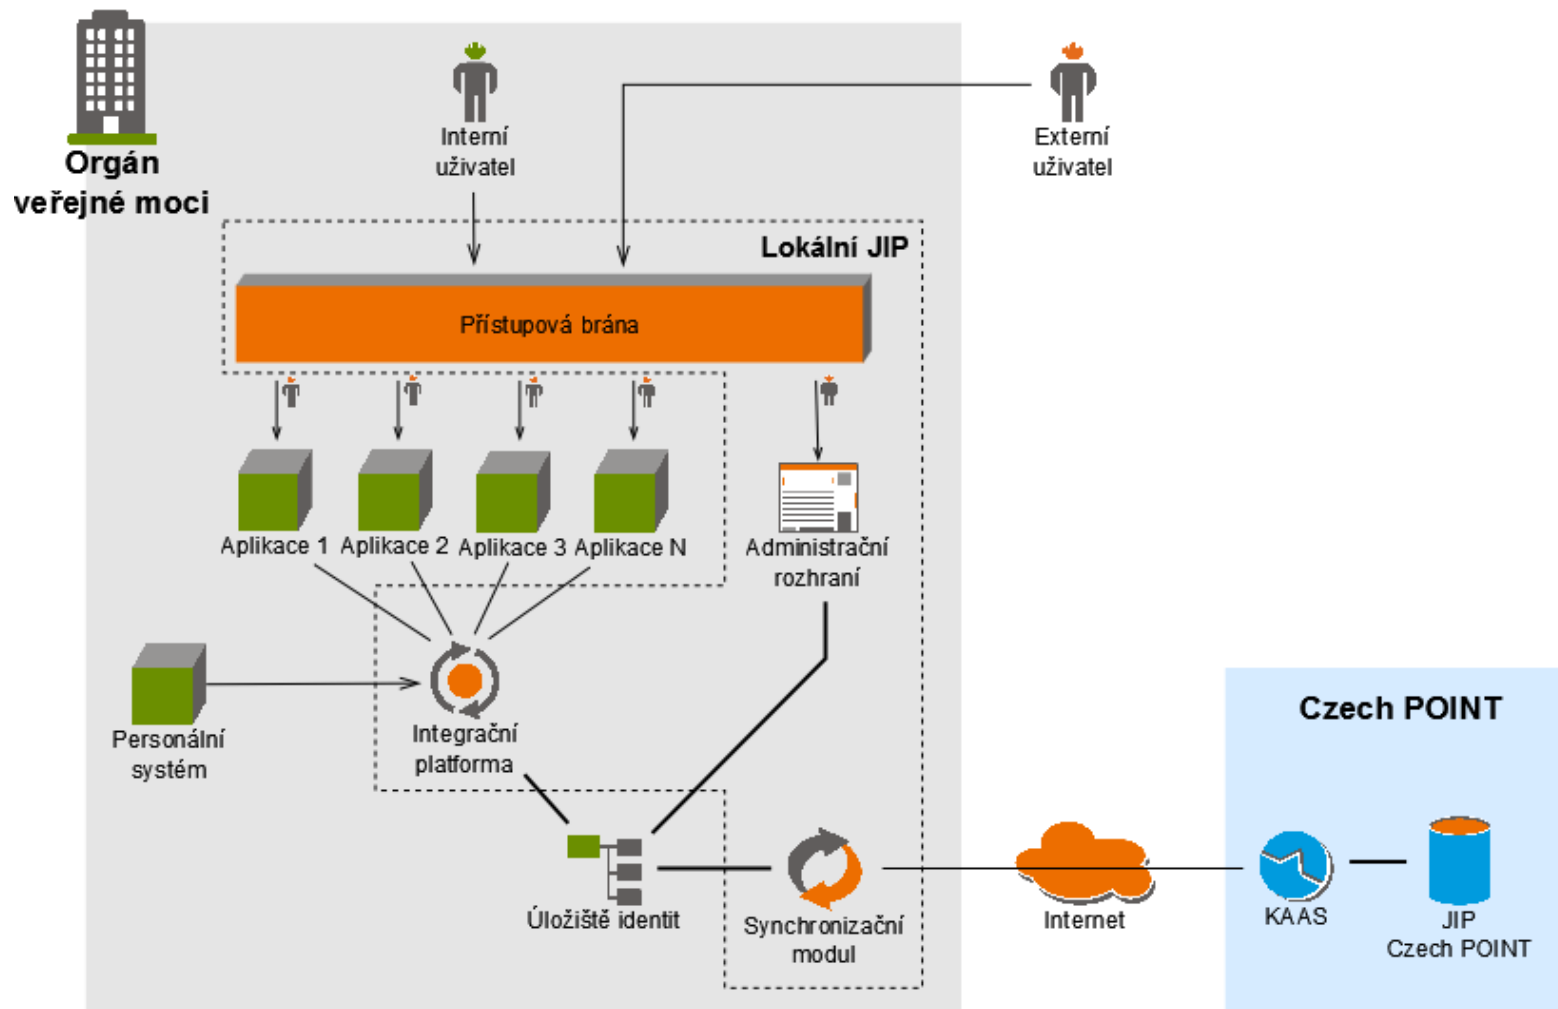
Orgán veřejné moci

Interní uživatel

Externí uživatel

Lokální JIP

Přístupová brána

Aplikace 1
Aplikace 2
Aplikace 3
Aplikace N

Administrační rozhraní

Personální systém

Integrační platforma

Úložiště identit

Synchronizační modul

Internet

Czech POINT

KAAS

JIP Czech POINT